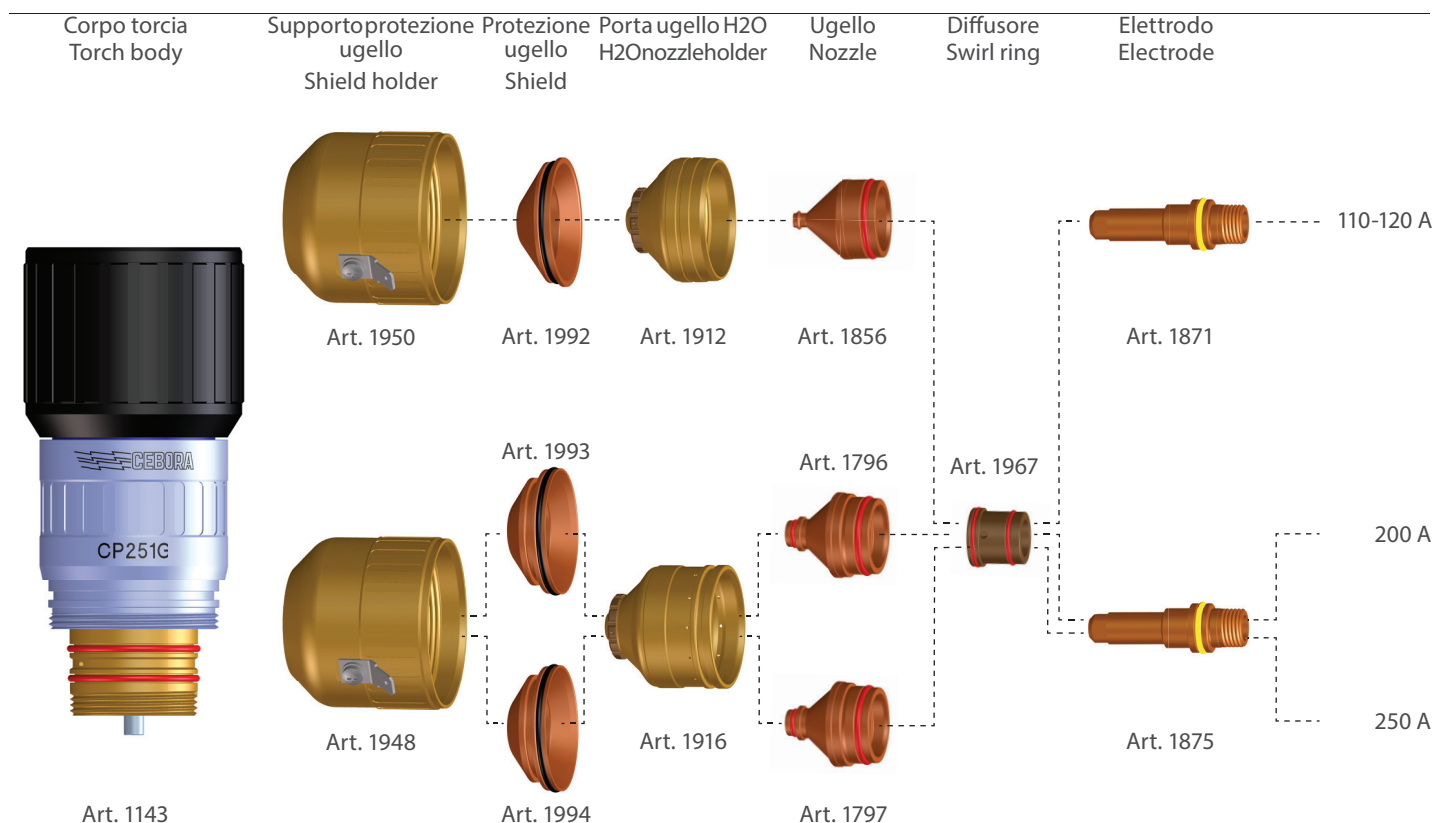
Corpo torcia
Torch body

Supportoprotezione ugello
Shield holder

Protezione ugello
Shield

Porta ugello H2O
H2Onozzleholder

Ugello
Nozzle

Diffusore
Swirl ring

Elettrodo
Electrode

110-120 A

Art. 1950

Art. 1992

Art. 1912

Art. 1856

Art. 1871

CEBORA

CP251G

Art. 1993

Art. 1796

Art. 1967

200 A

Art. 1948

Art. 1916

Art. 1875

250 A

Art. 1143

Art. 1994

Art. 1797